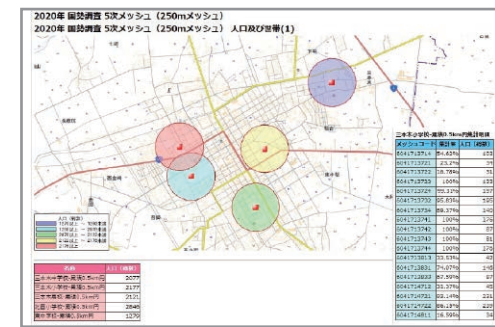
2020年 国勢調査 5次メッシュ（250mメッシュ）

2020年 国勢調査 5次メッシュ（250mメッシュ）人口及び世帯(1)

三本木小学校-真東0.5km円内訳明細

| メッシュコード | 案分率 | 人口（総数） |
|---|---|---|
| 5041713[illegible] | 84.43% | 155 |
| 5041713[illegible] | 23.2% | 16 |
| 5041713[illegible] | 29.78% | 51 |
| 5041713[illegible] | 100% | 158 |
| 5041713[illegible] | 55.31% | 237 |
| 5041713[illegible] | 85.93% | 325 |
| 5041713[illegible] | 89.37% | 342 |
| 5041713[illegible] | 100% | 37 |
| 5041713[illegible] | 100% | 27 |
| 5041713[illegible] | 100% | 81 |
| 5041713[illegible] | 100% | 176 |
| 5041713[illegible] | 33.53% | 43 |
| 5041713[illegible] | 74.07% | 145 |
| 5041713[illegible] | 67.59% | 65 |
| 5041714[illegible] | 33.37% | 45 |
| 5041714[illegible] | 83.14% | 223 |
| 5041714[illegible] | 89.18% | 229 |
| 5041714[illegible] | 16.59% | 34 |

| 名称 | 人口（総数） |
|---|---|
| 三本木小学校-真東0.5km円 | 2077 |
| 三本木小学校-真東0.5km円 | 2177 |
| 三本木中学校-真東0.5km円 | 2131 |
| 三本木高校-真東0.5km円 | 2849 |
| 青森中学校-真東0.5km円 | 1270 |